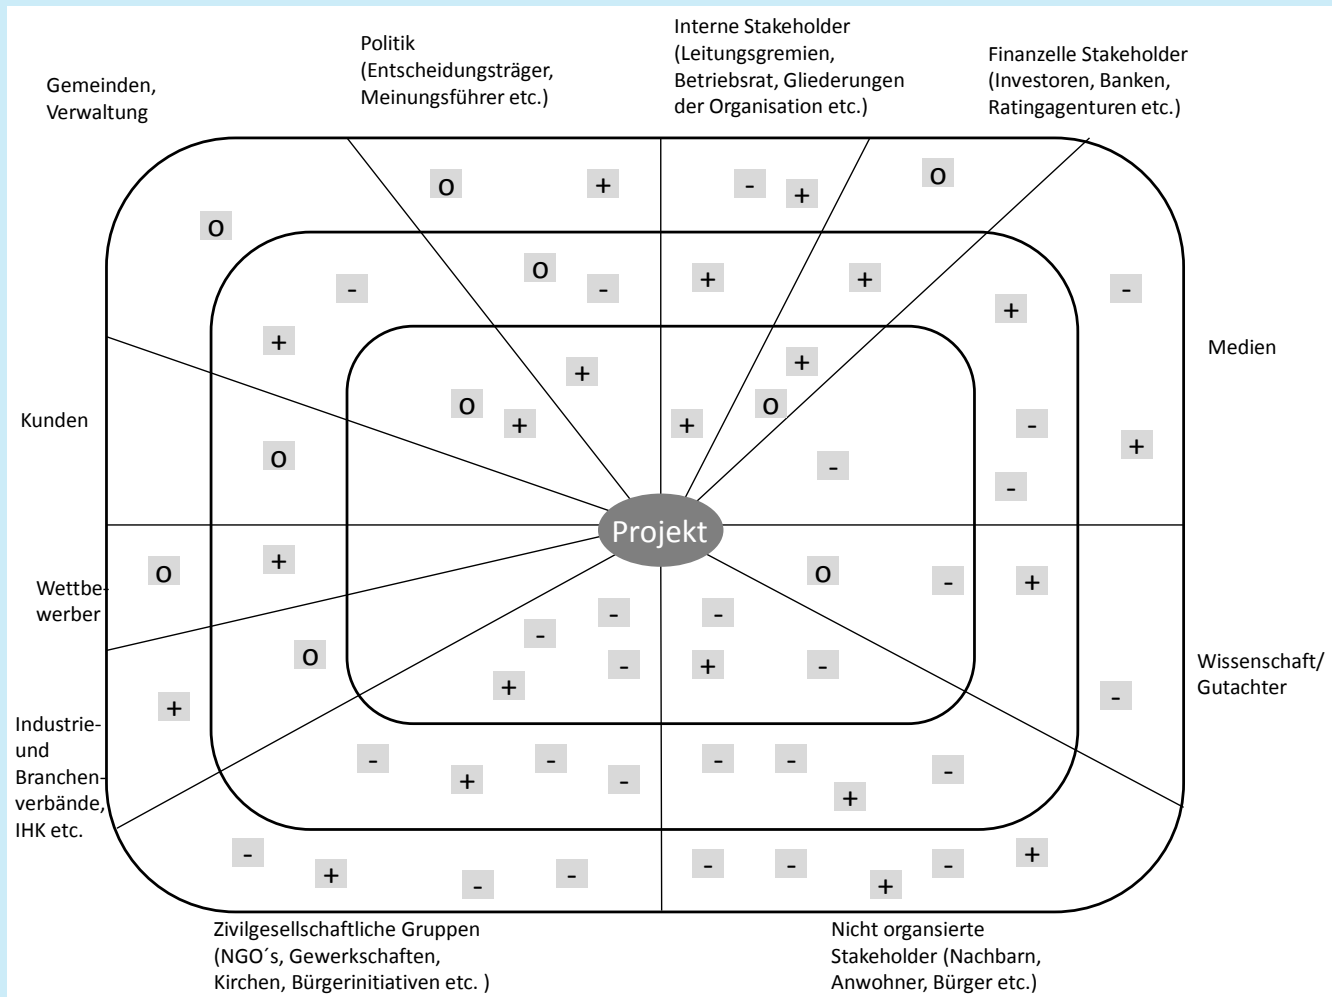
Gemeinden, Verwaltung

Politik (Entscheidungsträger, Meinungsführer etc.)

Interne Stakeholder (Leitungsgremien, Betriebsrat, Gliederungen der Organisation etc.)

Finanzelle Stakeholder (Investoren, Banken, Ratingagenturen etc.)

o + - + o
o
o - - + + + -
+
+ +
Medien
Kunden
o + + o - +
o - -
-

Projekt

Wettbewerber
o + o - + 
- - -
o
+ - +
Wissenschaft/ Gutachter
Industrie- und Branchenverbände, IHK etc.
+ -
- + - - - - + -
- + - - - - + - +

Zivilgesellschaftliche Gruppen (NGO´s, Gewerkschaften, Kirchen, Bürgerinitiativen etc. )

Nicht organsierte Stakeholder (Nachbarn, Anwohner, Bürger etc.)